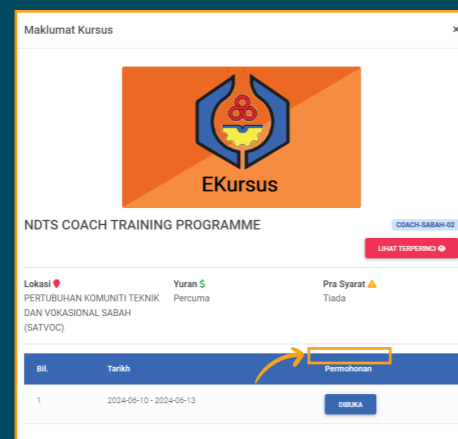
Maklumat Kursus

×

EKursus

NDTS COACH TRAINING PROGRAMME

COACH-SABAH-02

LIHAT TERPERINCI

Lokasi
PERTUBUHAN KOMUNITI TEKNIK DAN VOKASIONAL SABAH (SATVOC)

Yuran $
Percuma

Pra Syarat
Tiada

| Bil. | Tarikh | Permohonan |
|---|---|---|
| 1 | 2024-06-10 - 2024-06-13 | DIBUKA |